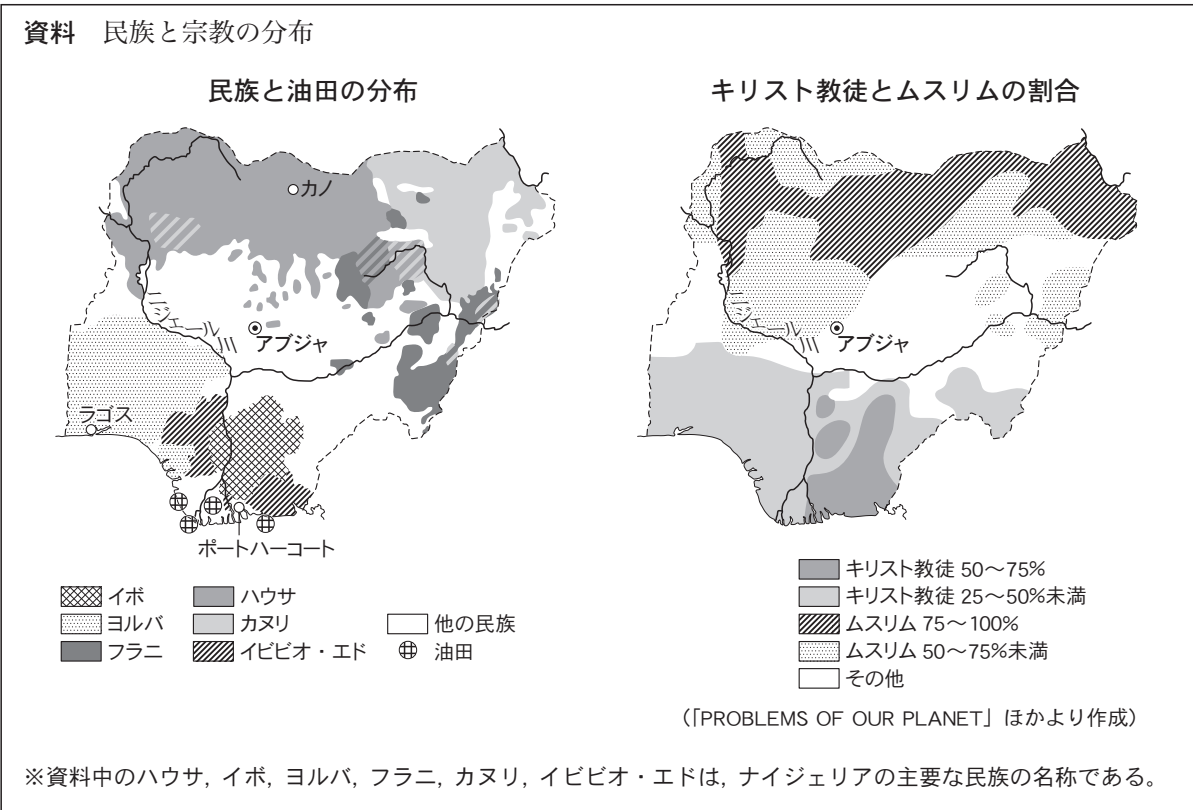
資料　民族と宗教の分布

民族と油田の分布

カノ

ニジェール川

アブジャ

ラゴス

ポートハーコート

イボ
ヨルバ
フラニ
ハウサ
カヌリ
イビビオ・エド
他の民族
油田

キリスト教徒とムスリムの割合

ニジェール川

アブジャ

キリスト教徒 50～75%
キリスト教徒 25～50%未満
ムスリム 75～100%
ムスリム 50～75%未満
その他

（「PROBLEMS OF OUR PLANET」ほかより作成）

※資料中のハウサ，イボ，ヨルバ，フラニ，カヌリ，イビビオ・エドは，ナイジェリアの主要な民族の名称である。